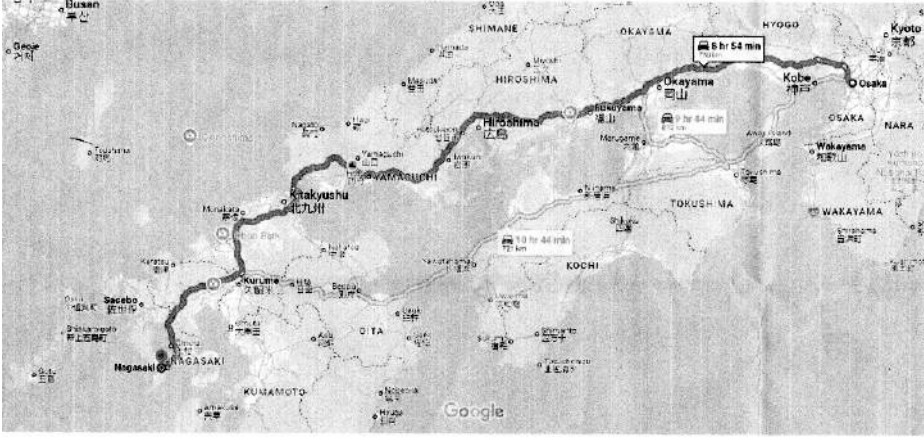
Busan
부산
Geoje
거제
SHIMANE
OKAYAMA
HYOGO
6 hr 54 min
Kyoto
京都
HIROSHIMA
Okayama
岡山
Kobe
神戸
Osaka
Hiroshima
広島
Fukuyama
福山
9 hr 44 min
OSAKA
NARA
Wakayama
和歌山
YAMAGUCHI
Kitakyushu
北九州
TOKUSHIMA
WAKAYAMA
10 hr 44 min
KOCHI
Kurume
久留米
Sasebo
佐世保
OITA
NAGASAKI
Nagasaki
KUMAMOTO
Google